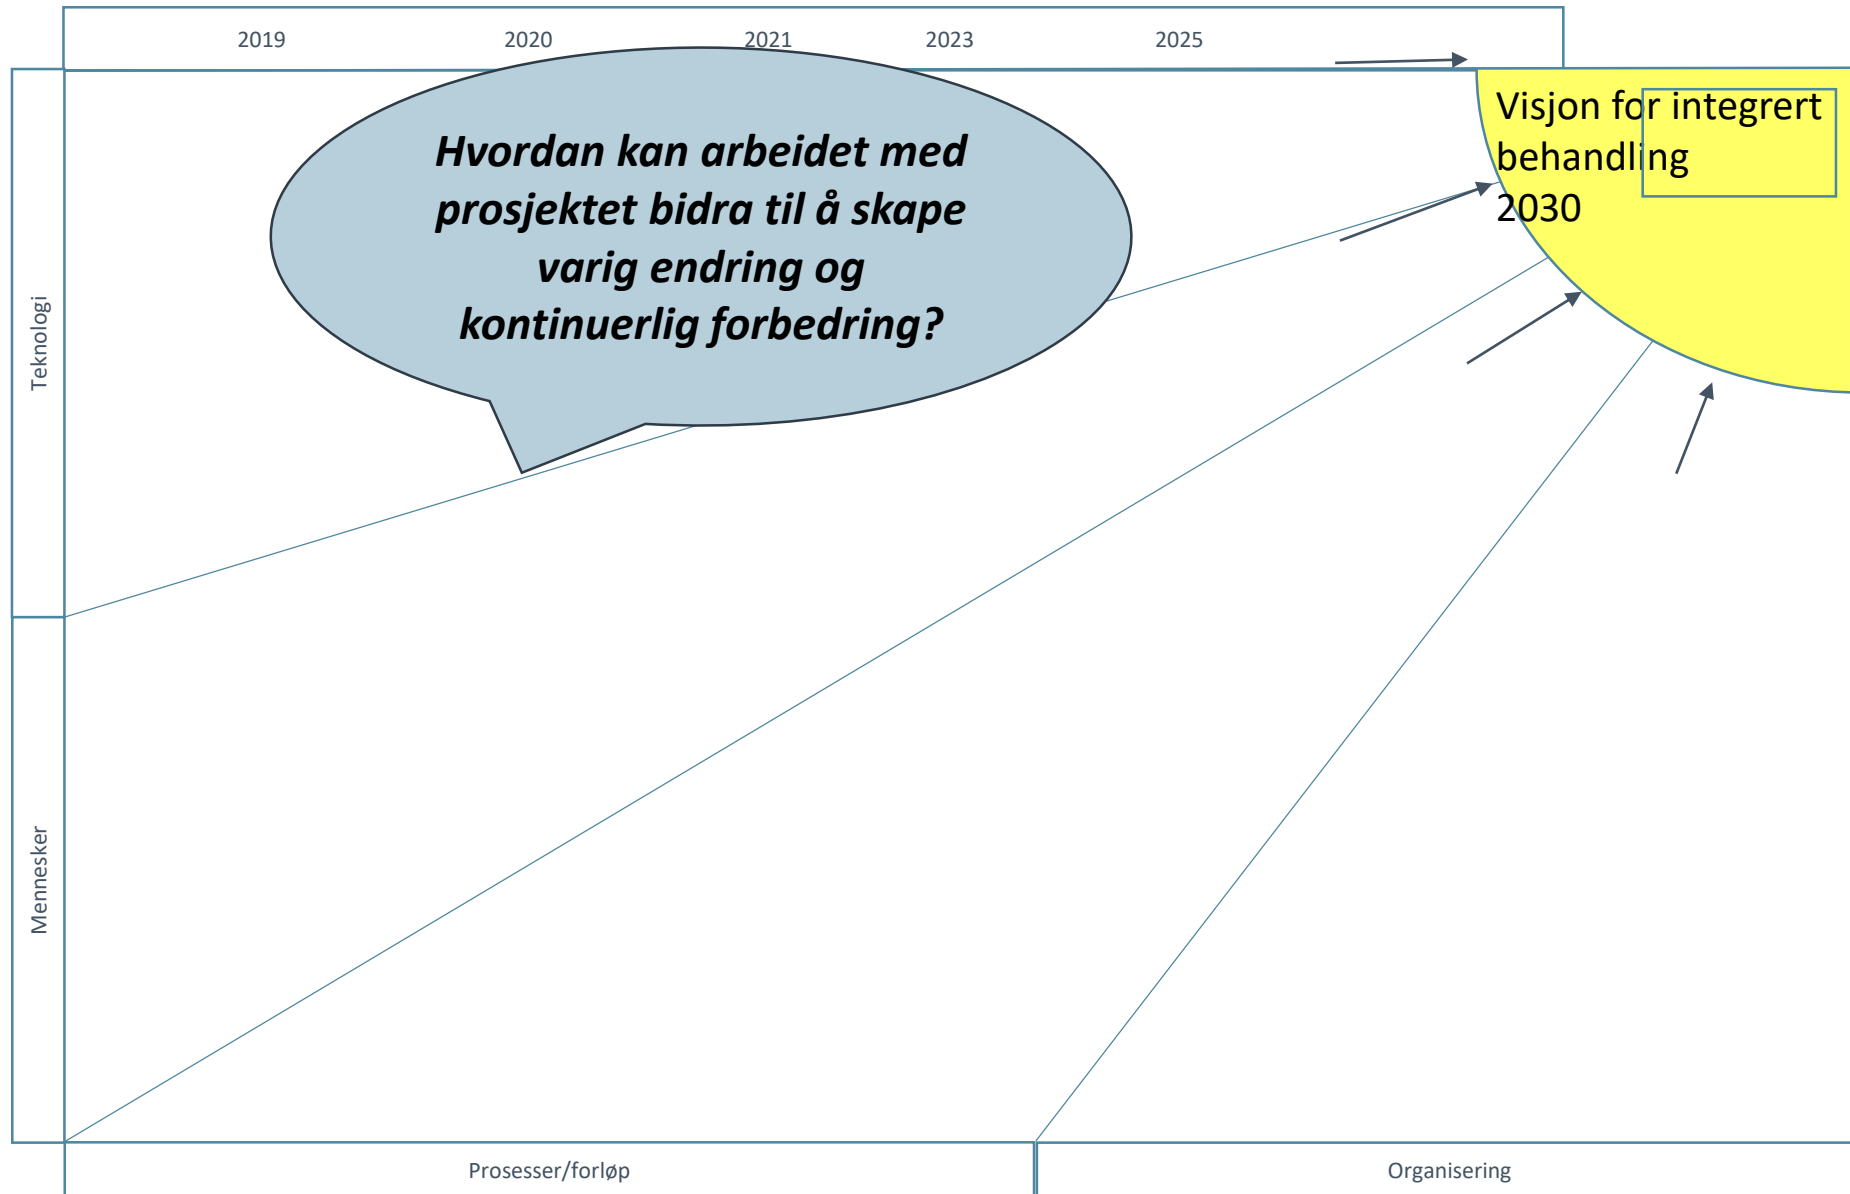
2019 2020 2021 2023 2025

Hvordan kan arbeidet med prosjektet bidra til å skape varig endring og kontinuerlig forbedring?

Visjon for integrert behandling 2030

Teknologi

Mennesker

Prosesser/forløp

Organisering